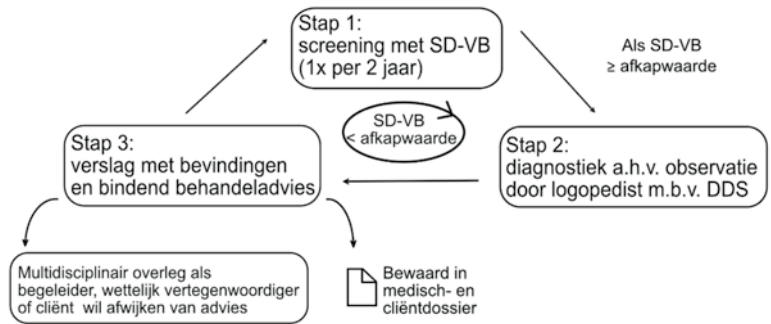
Stap 1:
screening met SD-VB
(1x per 2 jaar)

Als SD-VB
≥ afkapwaarde

SD-VB
< afkapwaarde

Stap 3:
verslag met bevindingen
en bindend behandeladvies

Stap 2:
diagnostiek a.h.v. observatie
door logopedist m.b.v. DDS

Multidisciplinair overleg als begeleider, wettelijk vertegenwoordiger of cliënt wil afwijken van advies

Bewaard in
medisch- en
cliëntdossier